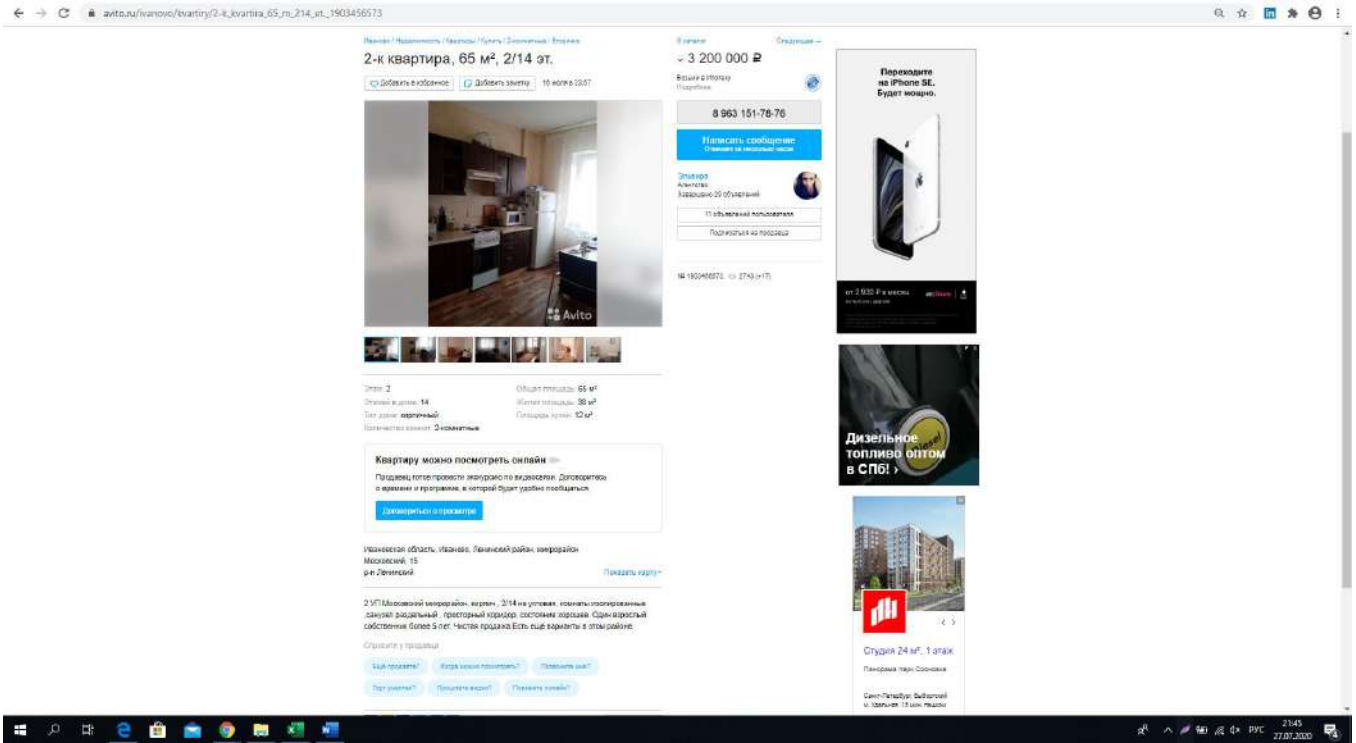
avito.ru/ivanovo/kvartiry/2-k_kvartira_65_m_214_et._1903456573

Иваново / Недвижимость / Квартиры / Купить / 2-комнатные / Вторичка

2-к квартира, 65 м², 2/14 эт.

Добавить в избранное   Добавить заметку   16 июля в 23:57

Avito

В каталог   Следующее →

3 200 000 ₽

Взять в ипотеку
Подробнее

8 963 151-78-76

Написать сообщение
Отвечает за несколько часов

Эльвира
Агентство
Завершено 29 объявлений

11 объявлений пользователя

Подписаться на продавца

№ 1903456573, 2743 (+17)

Этаж: 2
Этажей в доме: 14
Тип дома: кирпичный
Количество комнат: 2-комнатные

Общая площадь: 65 м²
Жилая площадь: 38 м²
Площадь кухни: 12 м²

Квартиру можно посмотреть онлайн

Продавец готов провести экскурсию по видеосвязи. Договоритесь о времени и программе, в которой будет удобно пообщаться.

Договориться о просмотре

Ивановская область, Иваново, Ленинский район, микрорайон Московский, 15
р-н Ленинский

Показать карту

2 УП Московский микрорайон, кирпич , 2/14 не угловая, комнаты изолированные, санузел раздельный , просторный коридор, состояние хорошее. Один взрослый собственник более 5 лет. Чистая продажа Есть ещё варианты в этом районе.

Спросите у продавца

Ещё продаёте?   Когда можно посмотреть?   Позвоните мне?

Торг уместен?   Пришлите видео?   Покажете онлайн?

Переходите на iPhone SE. Будет мощно.

от 2 930 ₽ в месяц

Дизельное топливо оптом в СПб! ›

Студия 24 м², 1 этаж

Панорама парк Сосновка

Санкт-Петербург, Выборгский, м. Удельная 15 мин. пешком

РУС   21:45   27.07.2020